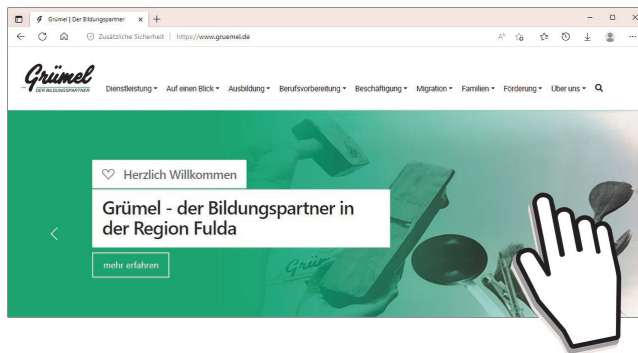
Grümel | Der Bildungspartner ×  +

Zusätzliche Sicherheit | https://www.gruemel.de

Grümel
DER BILDUNGSPARTNER

Dienstleistung ▾ Auf einen Blick ▾ Ausbildung ▾ Berufsvorbereitung ▾ Beschäftigung ▾ Migration ▾ Familien ▾ Förderung ▾ Über uns ▾

Herzlich Willkommen

Grümel - der Bildungspartner in der Region Fulda

mehr erfahren